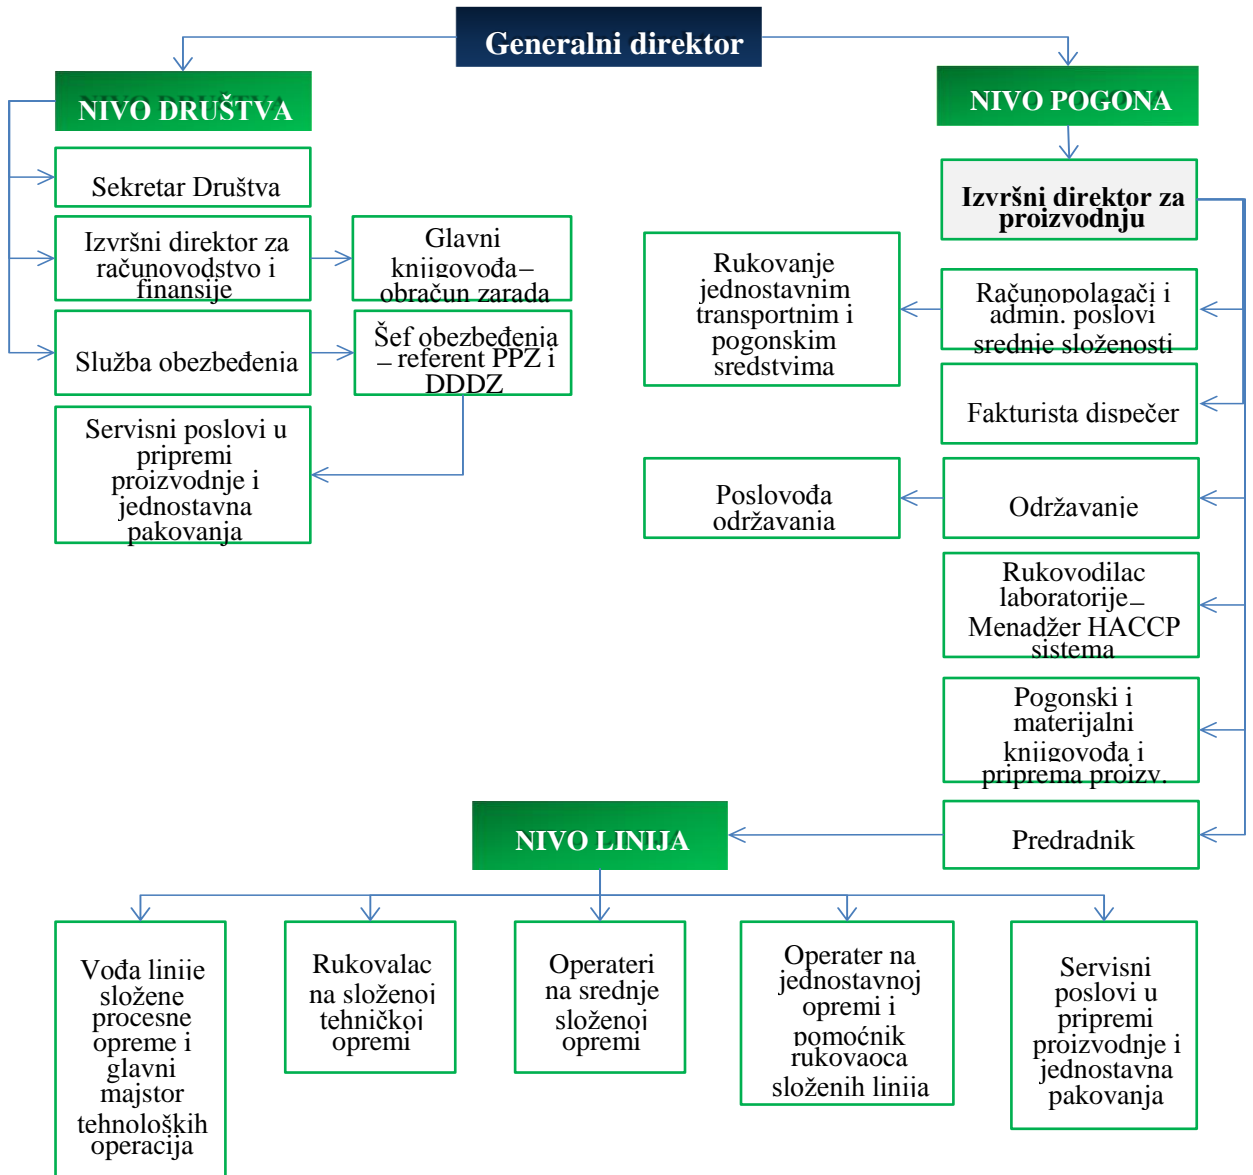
Generalni direktor

NIVO DRUŠTVA

Sekretar Društva

Izvršni direktor za računovodstvo i finansije

Glavni knjigovođa– obračun zarada

Služba obezbeđenia

Šef obezbeđenja – referent PPZ i DDDZ

Servisni poslovi u pripremi proizvodnje i jednostavna pakovanja

NIVO POGONA

Izvršni direktor za proizvodnju

Rukovanje jednostavnim transportnim i pogonskim sredstvima

Računopolagači i admin. poslovi srednje složenosti

Fakturista dispečer

Poslovođa održavanja

Održavanje

Rukovodilac laboratorije– Menadžer HACCP sistema

Pogonski i materijalni knjigovođa i priprema proizv.

NIVO LINIJA

Predradnik

Vođa linije složene procesne opreme i glavni majstor tehnoloških operacija

Rukovalac na složenoj tehničkoj opremi

Operateri na srednje složenoj opremi

Operater na jednostavnoj opremi i pomoćnik rukovaoca složenih linija

Servisni poslovi u pripremi proizvodnje i jednostavna pakovanja